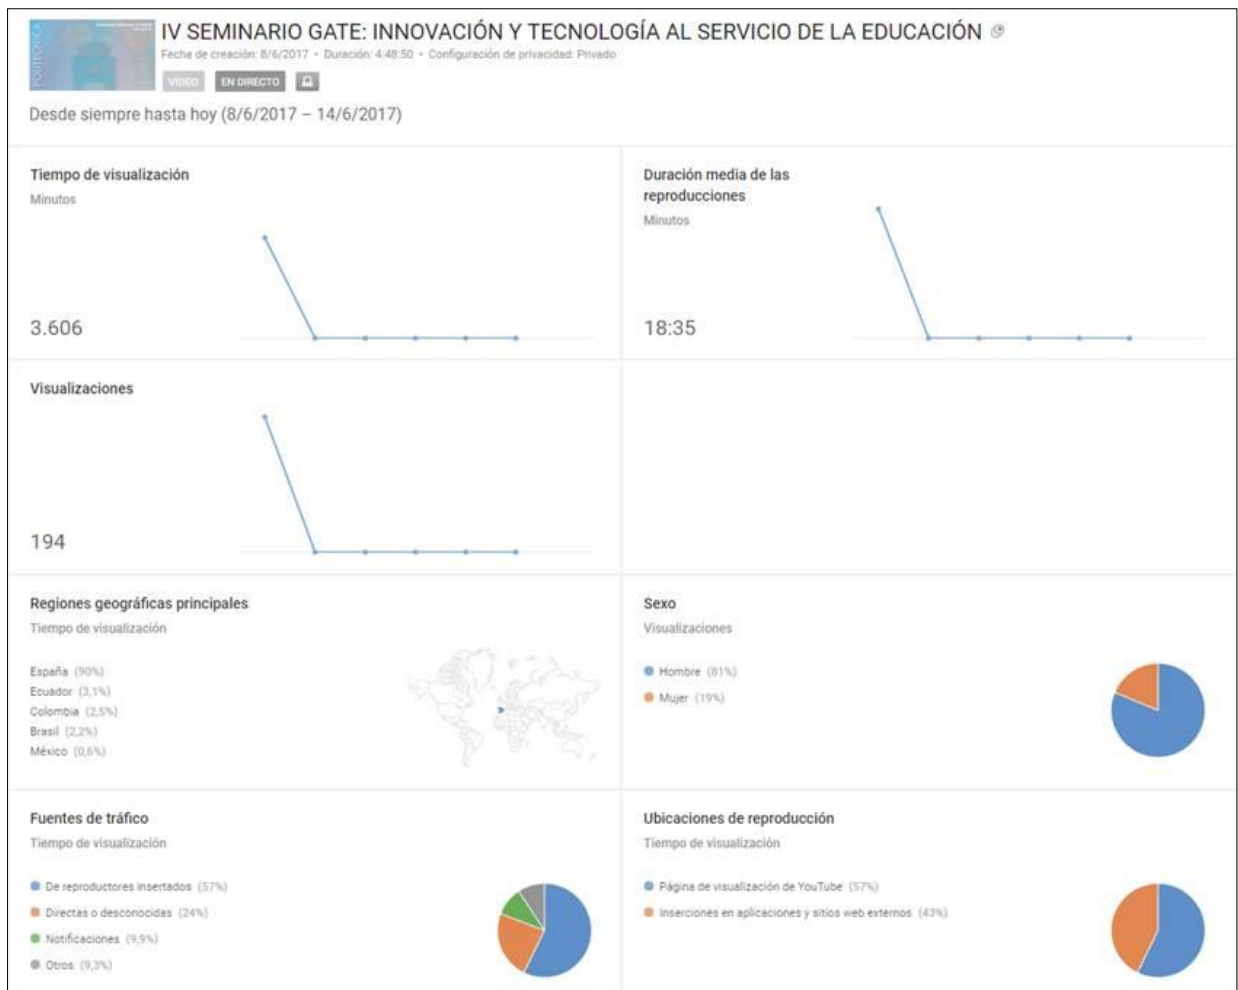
IV SEMINARIO GATE: INNOVACIÓN Y TECNOLOGÍA AL SERVICIO DE LA EDUCACIÓN

Fecha de creación: 8/6/2017 • Duración: 4:48:50 • Configuración de privacidad: Privado

VIDEO EN DIRECTO

Desde siempre hasta hoy (8/6/2017 – 14/6/2017)

Tiempo de visualización
Minutos
3.606

Duración media de las reproducciones
Minutos
18:35

Visualizaciones
194

Regiones geográficas principales
Tiempo de visualización
España (90%)
Ecuador (3,1%)
Colombia (2,5%)
Brasil (2,2%)
México (0,6%)

Sexo
Visualizaciones
Hombre (81%)
Mujer (19%)

Fuentes de tráfico
Tiempo de visualización
De reproductores insertados (57%)
Directas o desconocidas (24%)
Notificaciones (9,9%)
Otros (9,3%)

Ubicaciones de reproducción
Tiempo de visualización
Página de visualización de YouTube (57%)
Inserciones en aplicaciones y sitios web externos (43%)